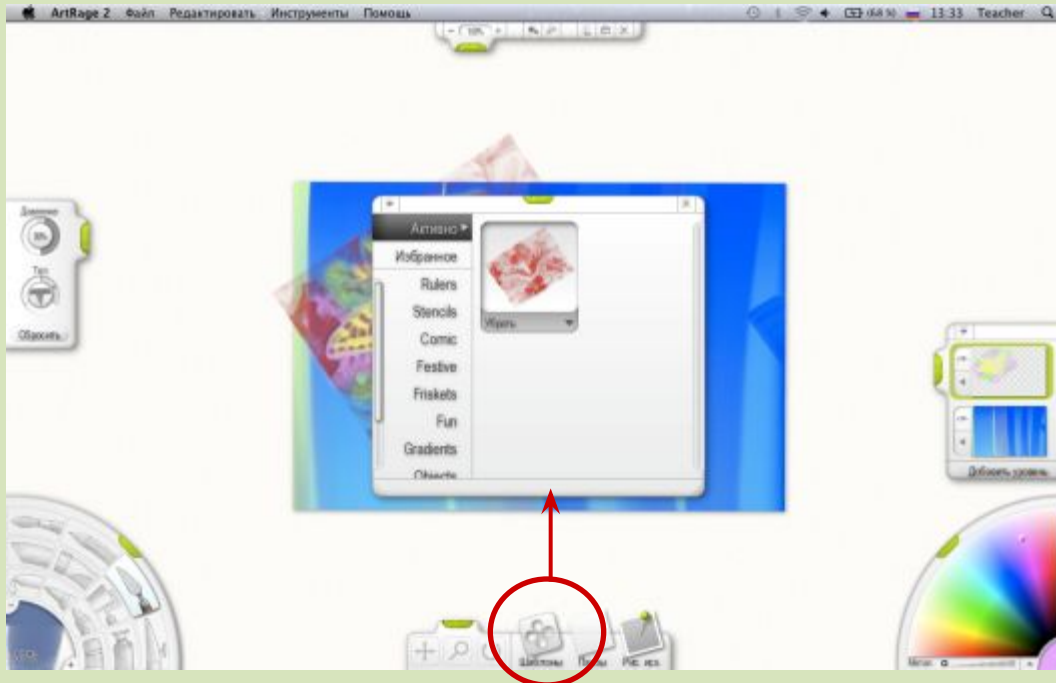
ArtRage 2 Файл Редактировать Инструменты Помощь 13:33 Teacher

10%

Давление
30%
Тип
Сбросить

Активно
Избранное
Rulers
Stencils
Comic
Festive
Friskets
Fun
Gradients
Objects

Убрать

Добавить уровень

Шаблоны
Рис. исх.